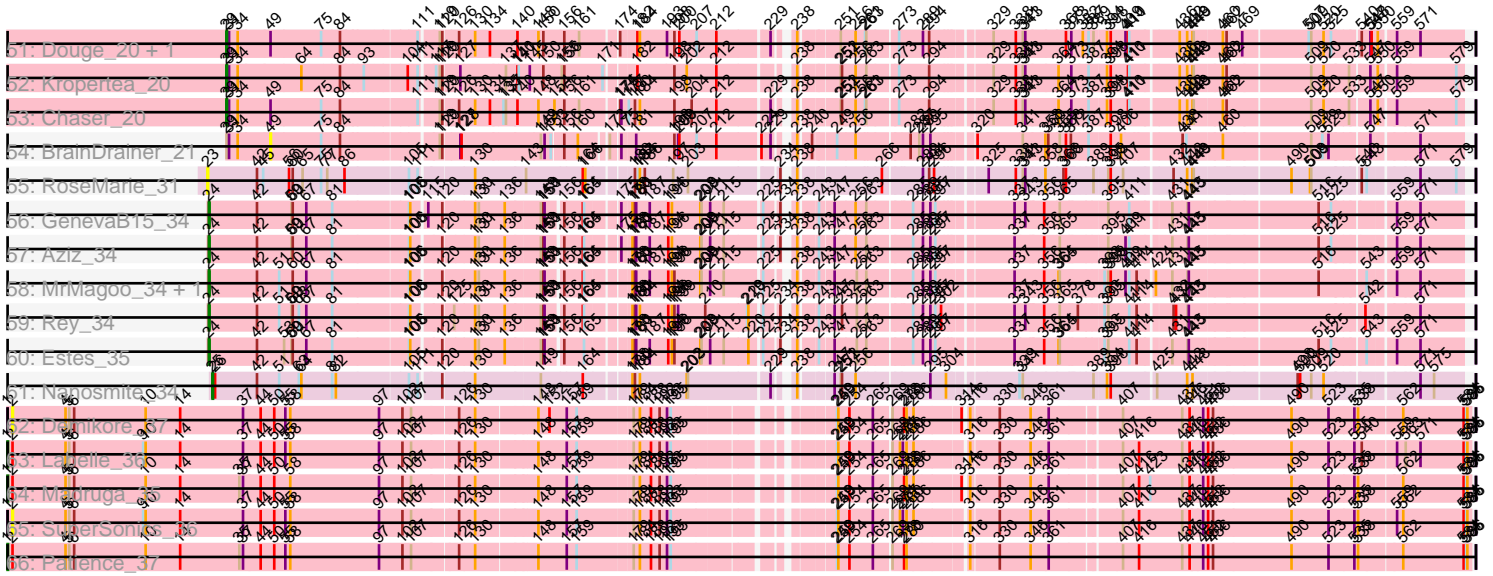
51: Douge_20 + 1
52: Kropertea_20
53: Chaser_20
54: BrainDrainer_21
55: RoseMarie_31
56: GenevaB15_34
57: Aziz_34
58: MrMagoo_34 + 1
59: Rey_34
60: Estes_35
61: Nanosmite_34
62: Demikore_37
63: Labelle_36
64: Mamruga_35
65: SuperSonic_36
66: Patience_37